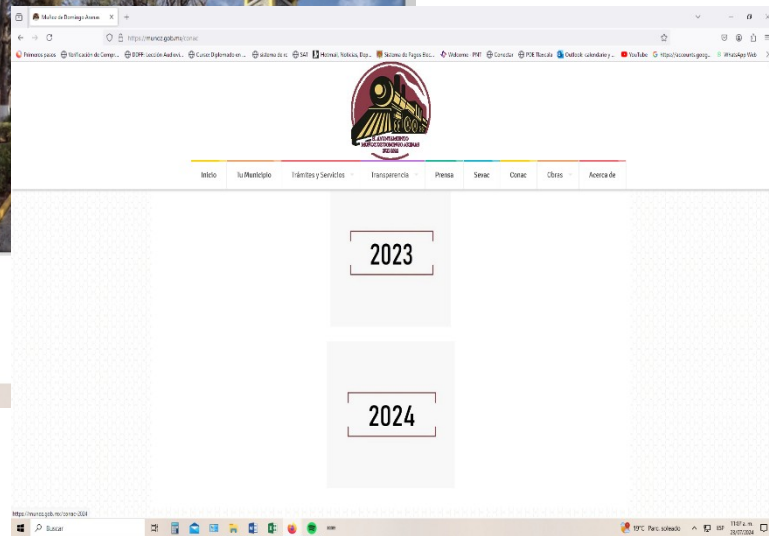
Muñoz de Domingo Arenas

https://munoz.gob.mx/conac

Primeros pasos | Notificación de Compr... | DOFP: Lección Audiovi... | Curso Diplomado en ... | sistema de rc | SAT | Hotmail, Noticias, Dep... | Sistema de Pagos Elec... | Welcome - PNT | Conectar | POE Tlaxcala | Outlook: calendario y ... | YouTube | https://accesorio.gesg... | WhatsApp Web

AYUNTAMIENTO MUÑOZ DE DOMINGO ARENAS 2021-2024

Inicio | Tu Municipio | Trámites y Servicios | Transparencia | Prensa | Sevac | Conac | Obras | Acerca de

2023

2024

https://munoz.gob.mx/conac-2024

Buscar

19°C Parc. soleado ESP 11:07 a. m. 23/07/2024